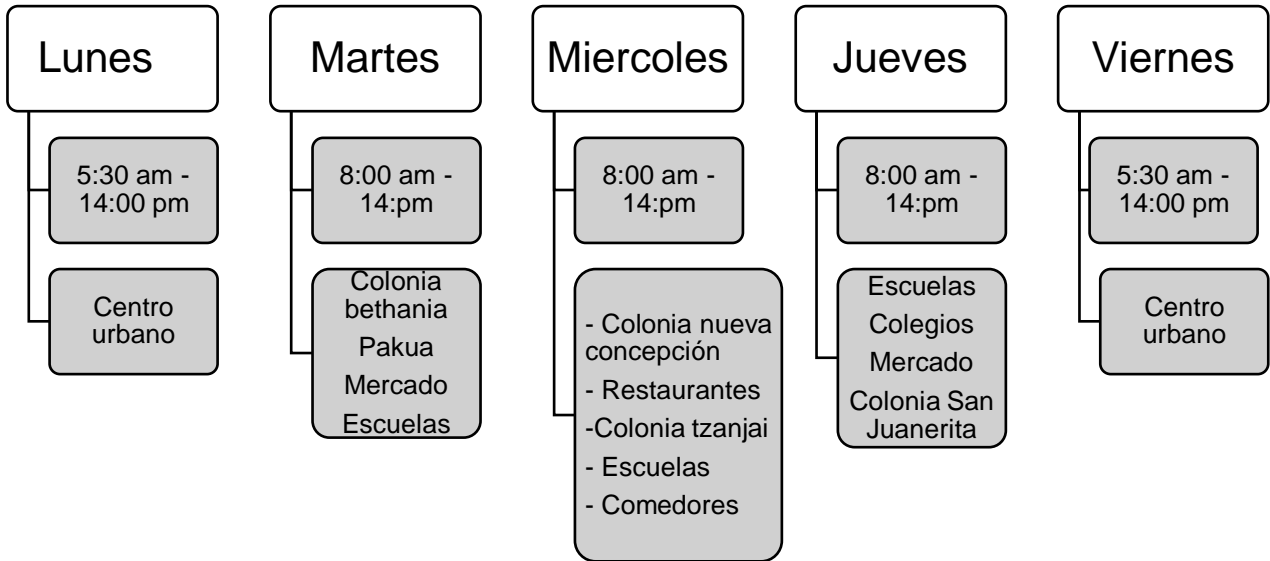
Lunes

5:30 am - 14:00 pm

Centro urbano

Martes

8:00 am - 14:pm

Colonia bethania
Pakua
Mercado
Escuelas

Miercoles

8:00 am - 14:pm

- Colonia nueva concepción
- Restaurantes
-Colonia tzanjai
- Escuelas
- Comedores

Jueves

8:00 am - 14:pm

Escuelas
Colegios
Mercado
Colonia San Juanerita

Viernes

5:30 am - 14:00 pm

Centro urbano